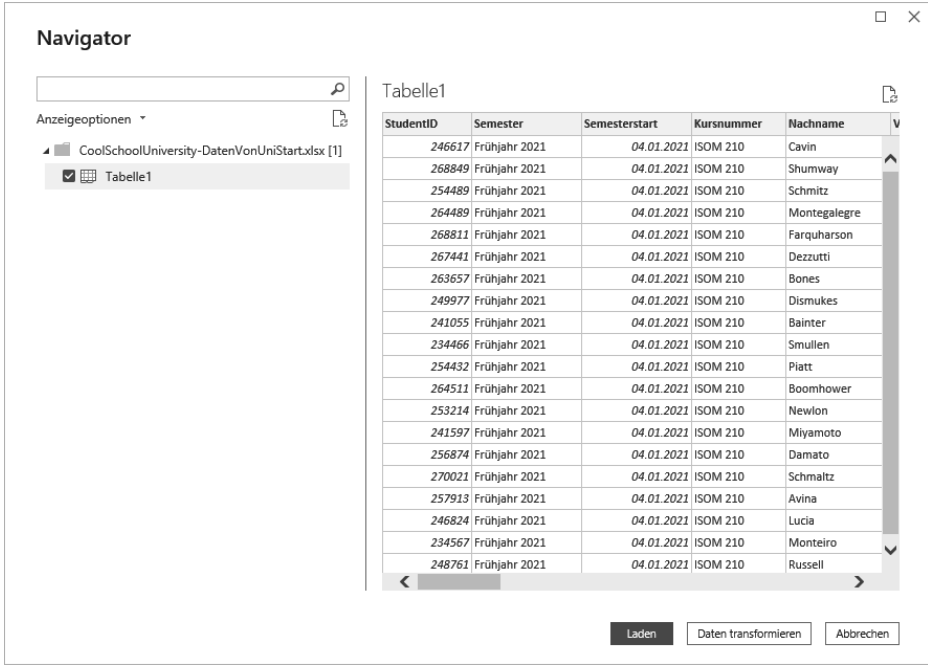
Navigator

Anzeigeoptionen

CoolSchoolUniversity-DatenVonUniStart.xlsx [1]

Tabelle1

Tabelle1

| StudentID | Semester | Semesterstart | Kursnummer | Nachname | V |
|---|---|---|---|---|---|
| 246617 | Frühjahr 2021 | 04.01.2021 | ISOM 210 | Cavin | |
| 268849 | Frühjahr 2021 | 04.01.2021 | ISOM 210 | Shumway | |
| 254489 | Frühjahr 2021 | 04.01.2021 | ISOM 210 | Schmitz | |
| 264489 | Frühjahr 2021 | 04.01.2021 | ISOM 210 | Montegalegre | |
| 268811 | Frühjahr 2021 | 04.01.2021 | ISOM 210 | Farquharson | |
| 267441 | Frühjahr 2021 | 04.01.2021 | ISOM 210 | Dezzutti | |
| 263657 | Frühjahr 2021 | 04.01.2021 | ISOM 210 | Bones | |
| 249977 | Frühjahr 2021 | 04.01.2021 | ISOM 210 | Dismukes | |
| 241055 | Frühjahr 2021 | 04.01.2021 | ISOM 210 | Bainter | |
| 234466 | Frühjahr 2021 | 04.01.2021 | ISOM 210 | Smullen | |
| 254432 | Frühjahr 2021 | 04.01.2021 | ISOM 210 | Piatt | |
| 264511 | Frühjahr 2021 | 04.01.2021 | ISOM 210 | Boomhower | |
| 253214 | Frühjahr 2021 | 04.01.2021 | ISOM 210 | Newlon | |
| 241597 | Frühjahr 2021 | 04.01.2021 | ISOM 210 | Miyamoto | |
| 256874 | Frühjahr 2021 | 04.01.2021 | ISOM 210 | Damato | |
| 270021 | Frühjahr 2021 | 04.01.2021 | ISOM 210 | Schmaltz | |
| 257913 | Frühjahr 2021 | 04.01.2021 | ISOM 210 | Avina | |
| 246824 | Frühjahr 2021 | 04.01.2021 | ISOM 210 | Lucia | |
| 234567 | Frühjahr 2021 | 04.01.2021 | ISOM 210 | Monteiro | |
| 248761 | Frühjahr 2021 | 04.01.2021 | ISOM 210 | Russell | |

Laden | Daten transformieren | Abbrechen